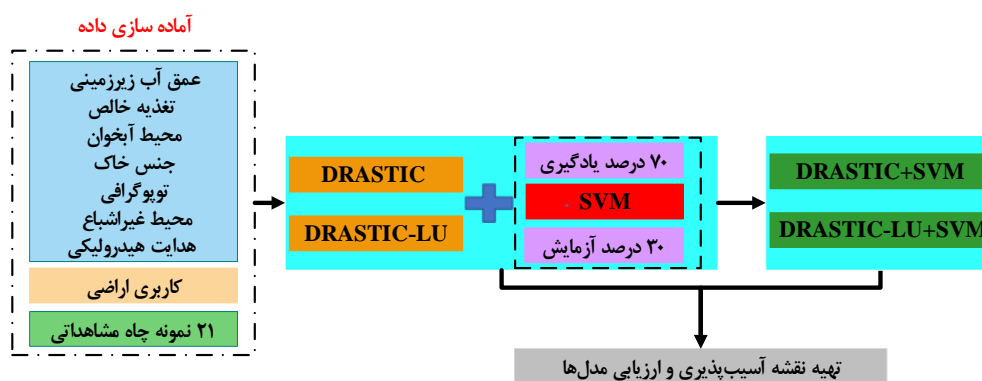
آماده سازی داده

عمق آب زیرزمینی
تغذیه خالص
محیط آبخوان
جنس خاک
توپوگرافی
محیط غیراشباع
هدایت هیدرولیکی

کاربری اراضی

۲۱ نمونه چاه مشاهداتی

DRASTIC

DRASTIC-LU

۷۰ درصد یادگیری

SVM

۳۰ درصد آزمایش

DRASTIC+SVM

DRASTIC-LU+SVM

تهیه نقشه آسیب‌پذیری و ارزیابی مدل‌ها